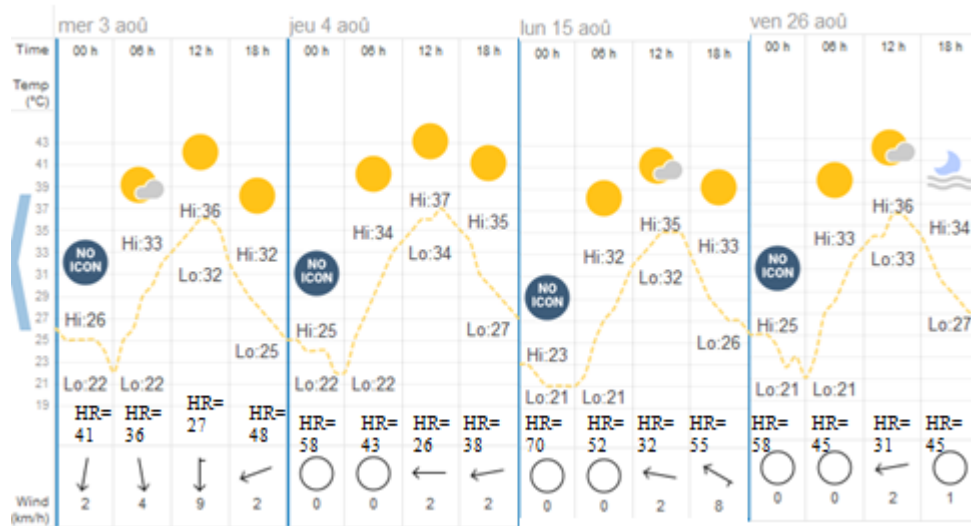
mer 3 aoû | jeu 4 aoû | lun 15 aoû | ven 26 aoû

| Time | 00 h | 06 h | 12 h | 18 h | 00 h | 06 h | 12 h | 18 h | 00 h | 06 h | 12 h | 18 h | 00 h | 06 h | 12 h | 18 h |
|---|---|---|---|---|---|---|---|---|---|---|---|---|---|---|---|---|
| Temp (°C) | NO ICON | | | | NO ICON | | | | NO ICON | | | | NO ICON | | | |
| | Hi:26 | Hi:33 | Hi:36 | Hi:32 | Hi:25 | Hi:34 | Hi:37 | Hi:35 | Hi:23 | Hi:32 | Hi:35 | Hi:33 | Hi:25 | Hi:33 | Hi:36 | Hi:34 |
| | Lo:22 | Lo:22 | Lo:32 | Lo:25 | Lo:22 | Lo:22 | Lo:34 | Lo:27 | Lo:21 | Lo:21 | Lo:32 | Lo:26 | Lo:21 | Lo:21 | Lo:33 | Lo:27 |
| | HR= 41 | HR= 36 | HR= 27 | HR= 48 | HR= 58 | HR= 43 | HR= 26 | HR= 38 | HR= 70 | HR= 52 | HR= 32 | HR= 55 | HR= 58 | HR= 45 | HR= 31 | HR= 45 |
| Wind (km/h) | 2 | 4 | 9 | 2 | 0 | 0 | 2 | 2 | 0 | 0 | 2 | 8 | 0 | 0 | 2 | 1 |

43 41 39 37 35 33 31 29 27 25 23 21 19